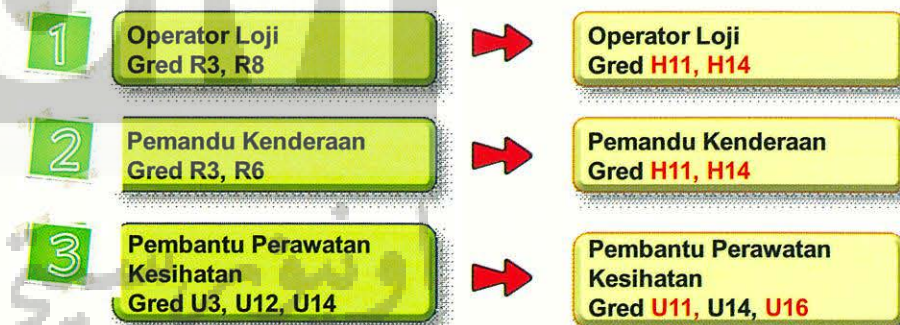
1

Operator Loji
Gred R3, R8

Operator Loji
Gred H11, H14

2

Pemandu Kenderaan
Gred R3, R6

Pemandu Kenderaan
Gred H11, H14

3

Pembantu Perawatan Kesihatan
Gred U3, U12, U14

Pembantu Perawatan Kesihatan
Gred U11, U14, U16